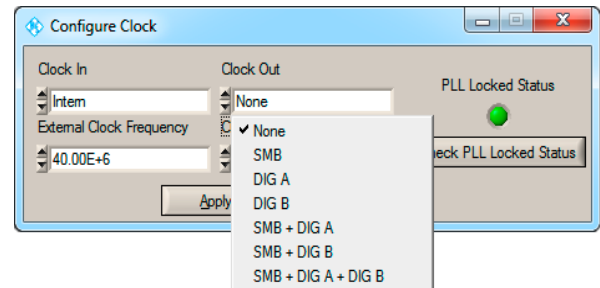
Configure Clock

Clock In

Intern

External Clock Frequency

40.00E+6

Clock Out

None

C

✔ None

SMB

DIG A

DIG B

SMB + DIG A

SMB + DIG B

SMB + DIG A + DIG B

Apply

PLL Locked Status

heck PLL Locked Status